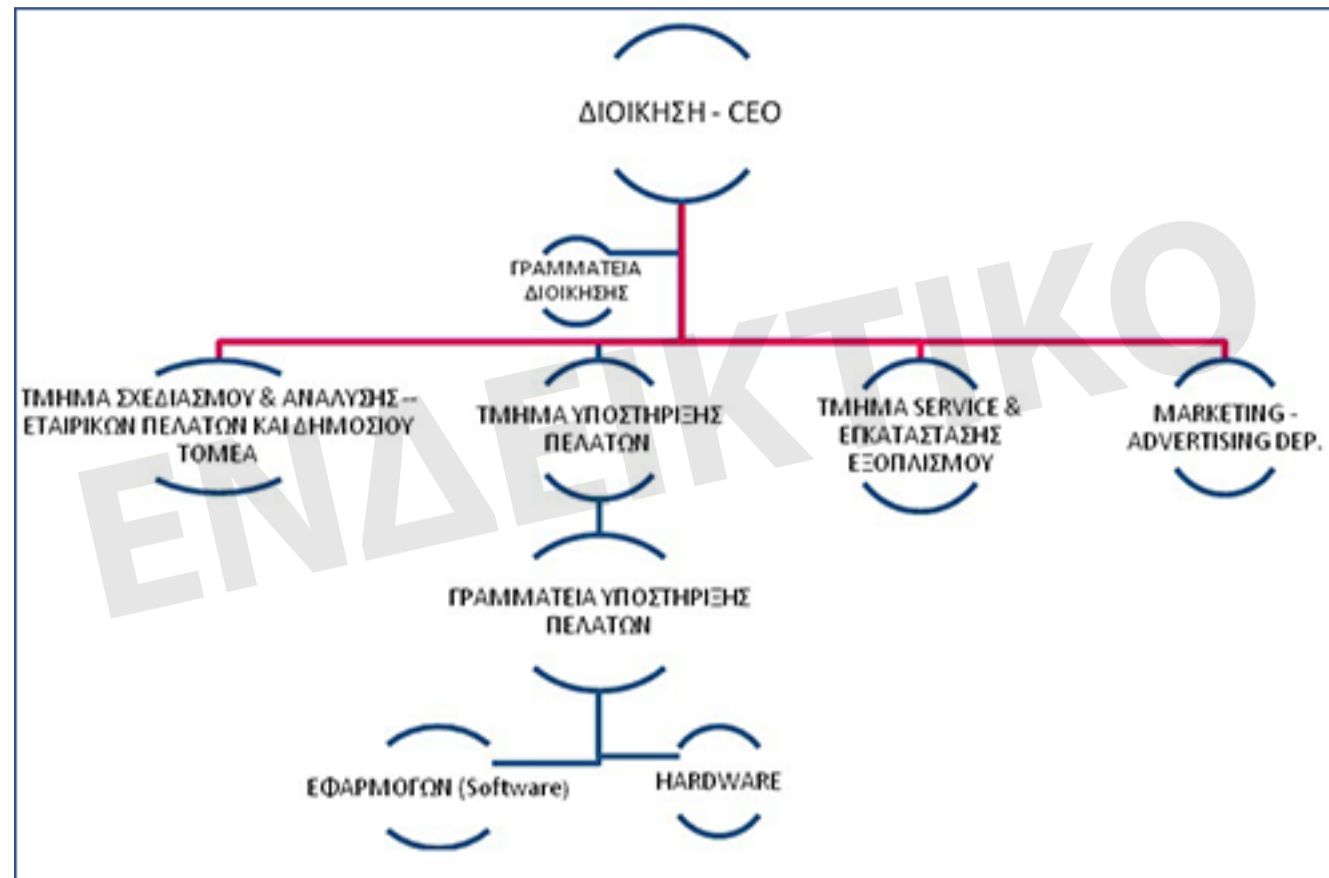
ΔΙΟΙΚΗΣΗ - CEO

ΓΡΑΜΜΑΤΕΙΑ ΔΙΟΙΚΗΣΗΣ

ΤΜΗΜΑ ΣΧΕΔΙΑΣΜΟΥ & ΑΝΑΛΥΣΗΣ -- ΕΤΑΙΡΙΚΩΝ ΠΕΛΑΤΩΝ ΚΑΙ ΔΗΜΟΣΙΟΥ ΤΟΜΕΑ

ΤΜΗΜΑ ΥΠΟΣΤΗΡΙΞΗΣ ΠΕΛΑΤΩΝ

ΤΜΗΜΑ SERVICE & ΕΓΚΑΤΑΣΤΑΣΗΣ ΕΞΟΠΛΙΣΜΟΥ

MARKETING - ADVERTISING DEP.

ΓΡΑΜΜΑΤΕΙΑ ΥΠΟΣΤΗΡΙΞΗΣ ΠΕΛΑΤΩΝ

ΕΦΑΡΜΟΓΩΝ (Software)

HARDWARE

ΕΝΔΕΙΚΤΙΚΟ